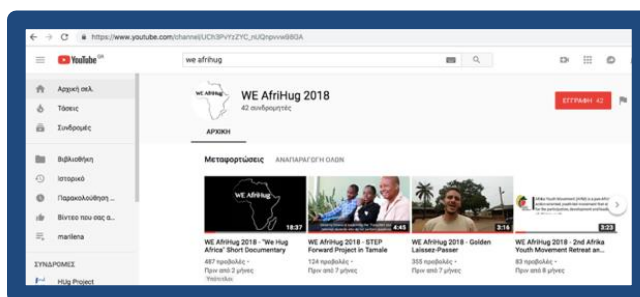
https://www.youtube.com/channel/UCh3PrYzZYC_nUQnpvvw98QA

YouTube GR

we afrihug

Αρχική σελ.

Τάσεις

Συνδρομές

Βιβλιοθήκη

Ιστορικό

Παρακολούθηση ...

Βίντεο που σας α...

marilena

ΣΥΝΔΡΟΜΕΣ

HUg Project

WE AfriHug

WE AfriHug 2018

42 συνδρομητές

ΕΓΓΡΑΦΗ 42

ΑΡΧΙΚΗ

Μεταφορτώσεις ΑΝΑΠΑΡΑΓΩΓΗ ΟΛΩΝ

WE AfriHug

18:37

WE AfriHug 2018 - "We Hug Africa" Short Documentary

487 προβολές • Πριν από 2 μήνες

Υπότιτλοι

4:45

WE AfriHug 2018 - STEP Forward Project in Tamale

124 προβολές • Πριν από 7 μήνες

3:16

WE AfriHug 2018 - Golden Laissez-Passer

355 προβολές • Πριν από 7 μήνες

3:23

WE AfriHug 2018 - 2nd Afrika Youth Movement Retreat an...

83 προβολές • Πριν από 8 μήνες